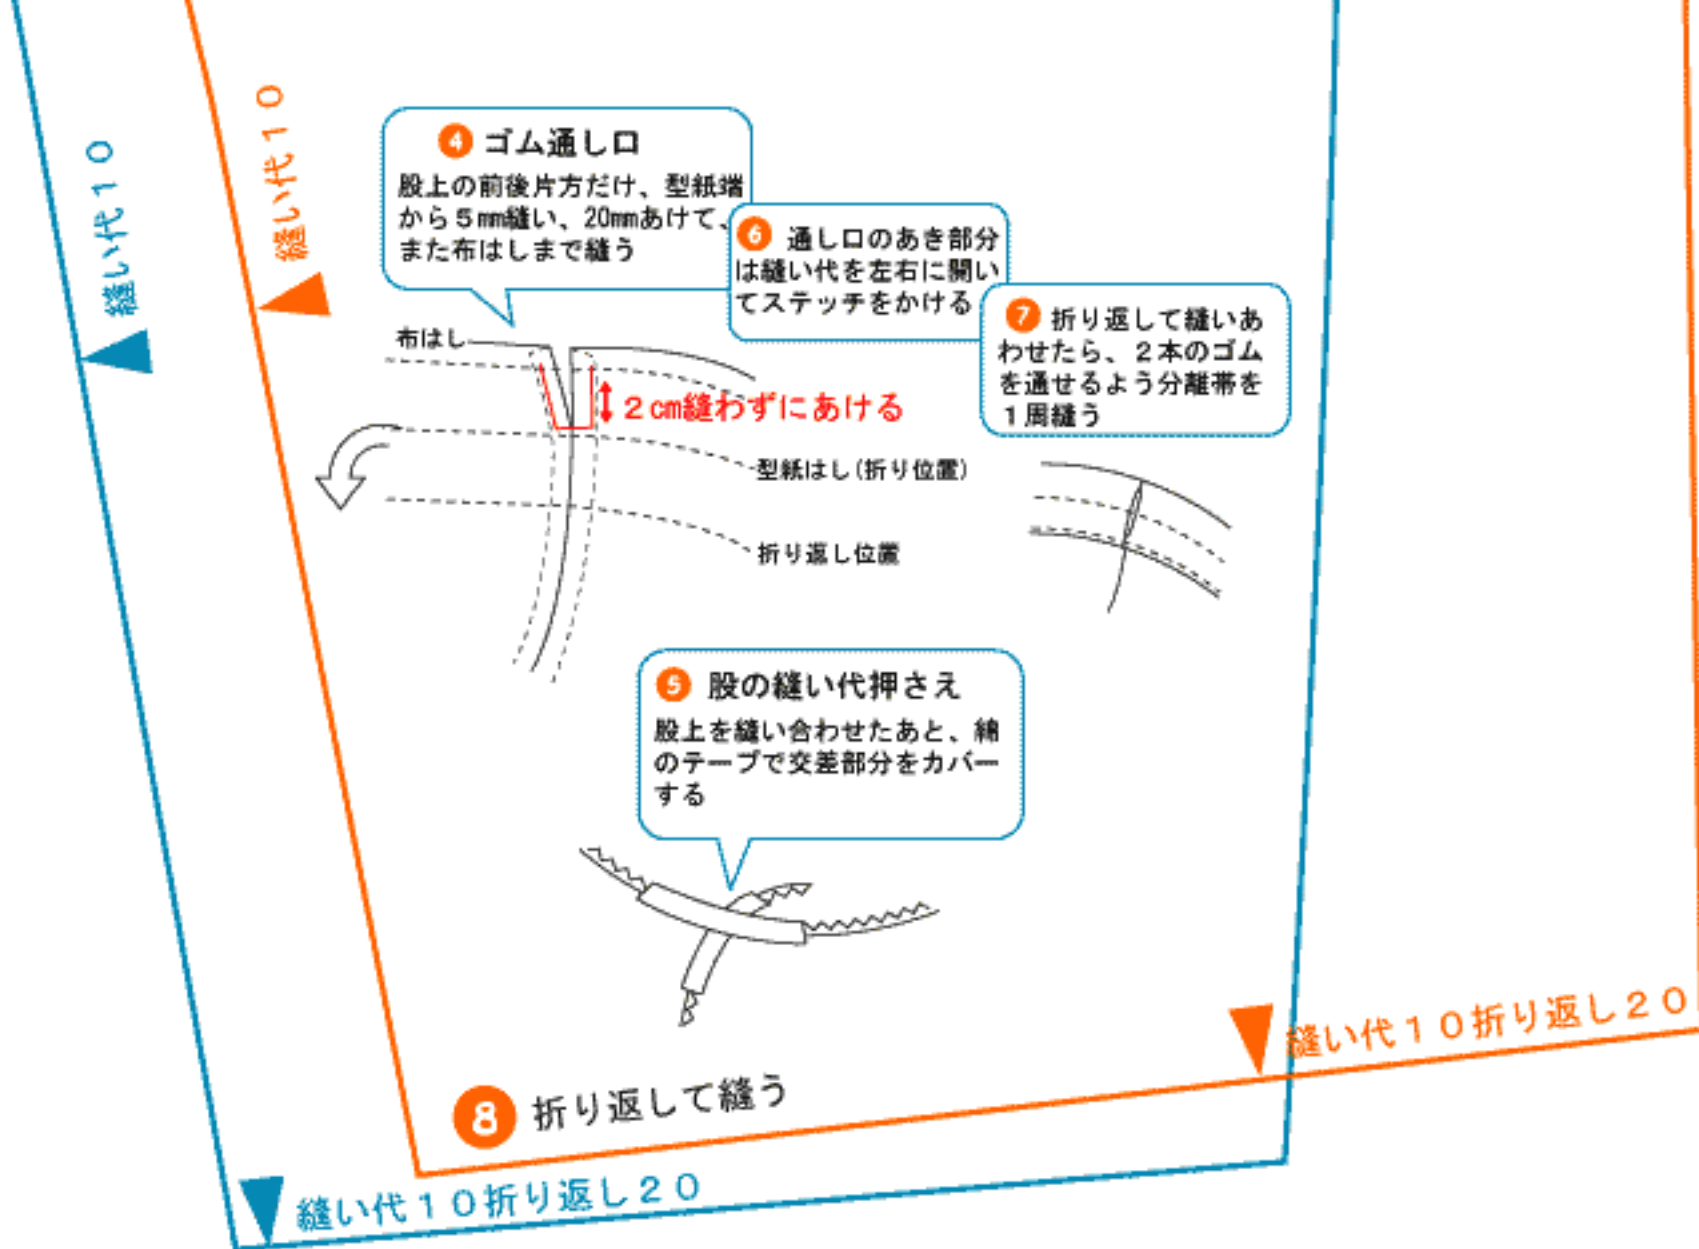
縫い代１０

縫い代１０

4 ゴム通し口
股上の前後片方だけ、型紙端から５mm縫い、20mmあけて、また布はしまで縫う

6 通し口のあき部分は縫い代を左右に開いてステッチをかける

7 折り返して縫いあわせたら、２本のゴムを通せるよう分離帯を１周縫う

布はし

２cm縫わずにあける

型紙はし（折り位置）

折り返し位置

5 股の縫い代押さえ
股上を縫い合わせたあと、綿のテープで交差部分をカバーする

縫い代１０折り返し２０

8 折り返して縫う

縫い代１０折り返し２０